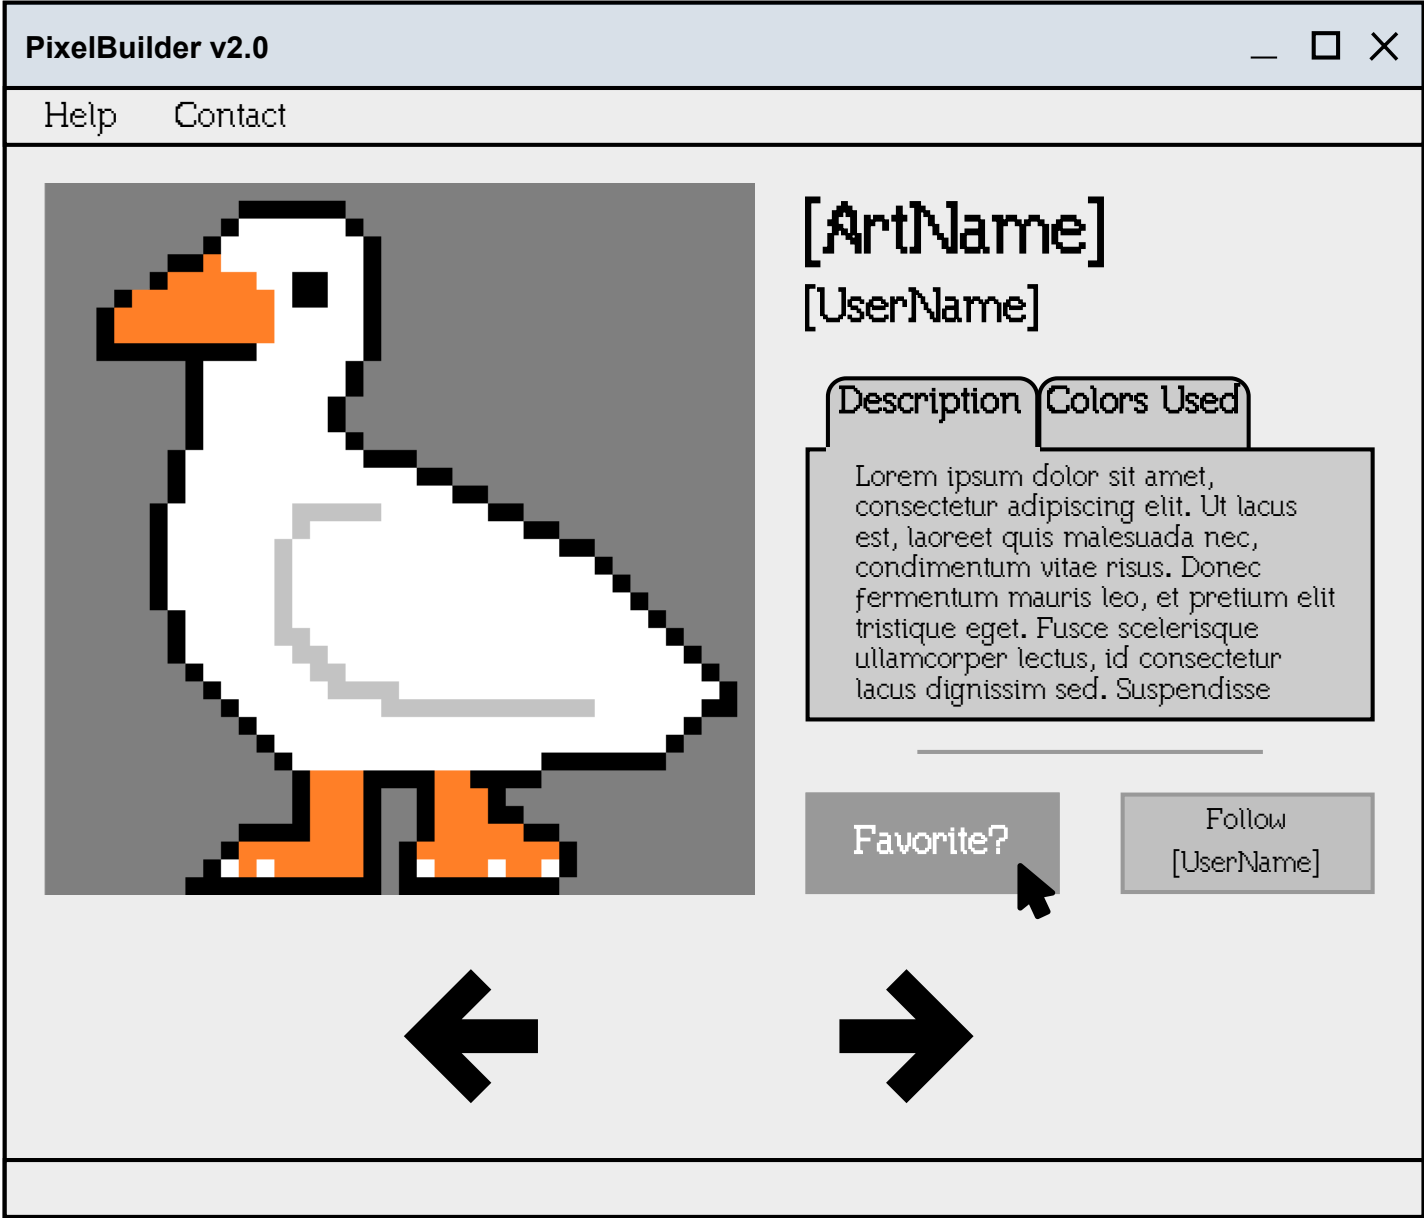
PixelBuilder v2.0

Help Contact

[ArtName]

[UserName]

Description Colors Used

Lorem ipsum dolor sit amet, consectetur adipiscing elit. Ut lacus est, laoreet quis malesuada nec, condimentum vitae risus. Donec fermentum mauris leo, et pretium elit tristique eget. Fusce scelerisque ullamcorper lectus, id consectetur lacus dignissim sed. Suspendisse

Favorite?

Follow [UserName]